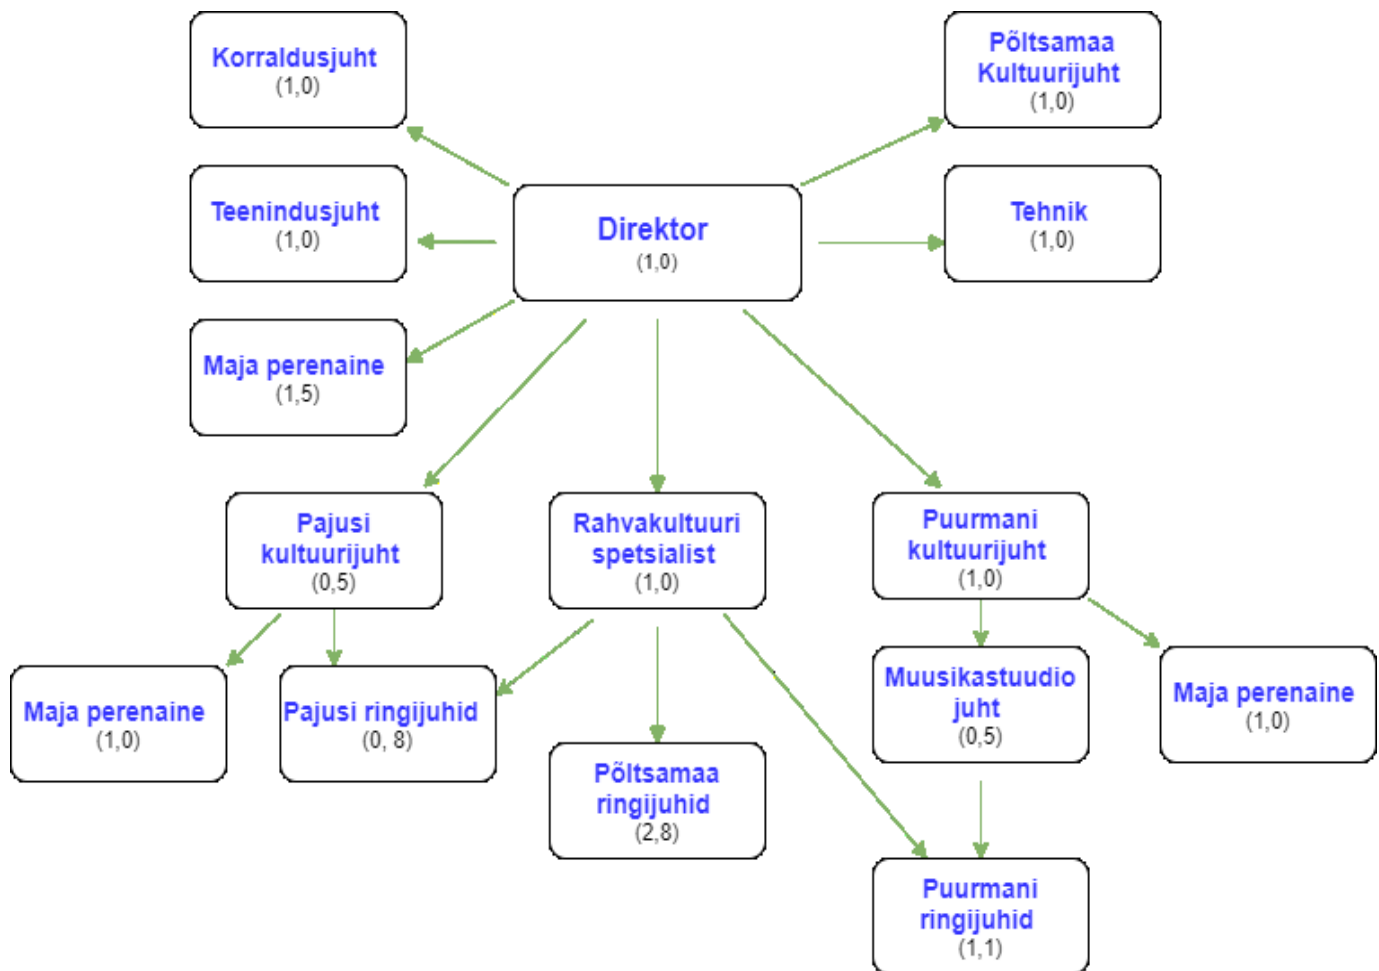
Korraldusjuht
(1,0)

Põltsamaa Kultuurijuht
(1,0)

Teenindusjuht
(1,0)

Direktor
(1,0)

Tehnik
(1,0)

Maja perenaine
(1,5)

Pajusi kultuurijuht
(0,5)

Rahvakultuuri spetsialist
(1,0)

Puurmani kultuurijuht
(1,0)

Maja perenaine
(1,0)

Pajusi ringijuhid
(0, 8)

Muusikastuudio juht
(0,5)

Maja perenaine
(1,0)

Põltsamaa ringijuhid
(2,8)

Puurmani ringijuhid
(1,1)